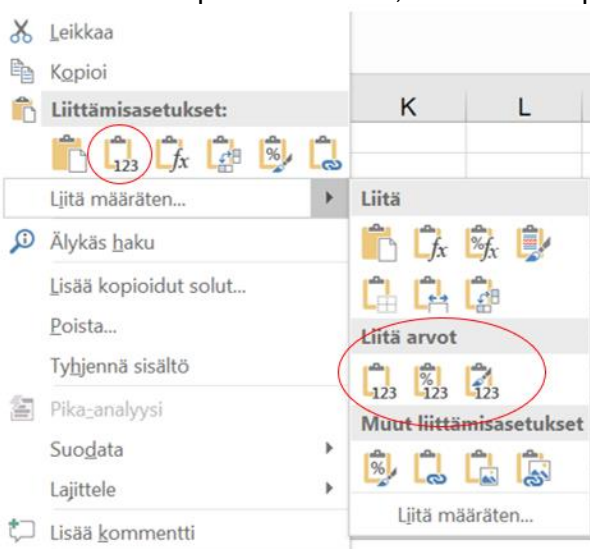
Leikkaa
Kopioi
Liittämisasetukset:
123
Liitä määräten...
Älykäs haku
Lisää kopioidut solut...
Poista...
Tyhjennä sisältö
Pika-analyysi
Suodata
Lajittele
Lisää kommentti

K
L

Liitä
Liitä arvot
123
123
123
Muut liittämisasetukset
Liitä määräten...